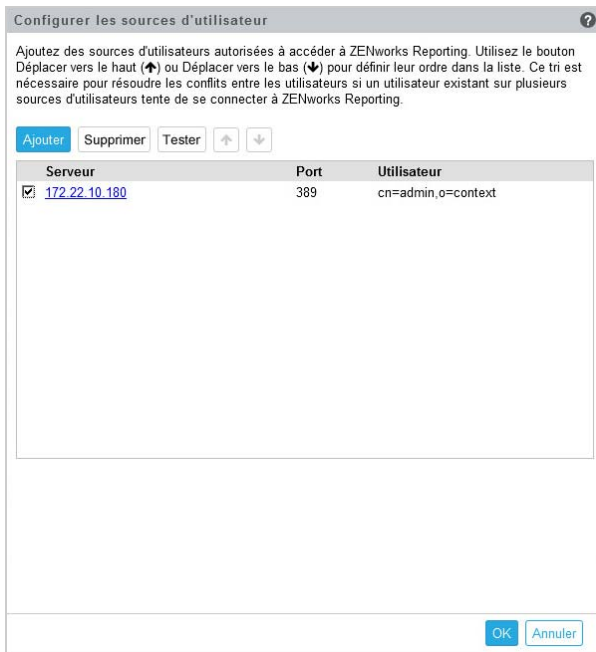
Configurer les sources d'utilisateur

Ajoutez des sources d'utilisateurs autorisées à accéder à ZENworks Reporting. Utilisez le bouton Déplacer vers le haut (🡅) ou Déplacer vers le bas (🡇) pour définir leur ordre dans la liste. Ce tri est nécessaire pour résoudre les conflits entre les utilisateurs si un utilisateur existant sur plusieurs sources d'utilisateurs tente de se connecter à ZENworks Reporting.

Ajouter Supprimer Tester

| | Serveur | Port | Utilisateur |
|---|---|---|---|
| ☑ | 172.22.10.180 | 389 | cn=admin,o=context |

OK Annuler